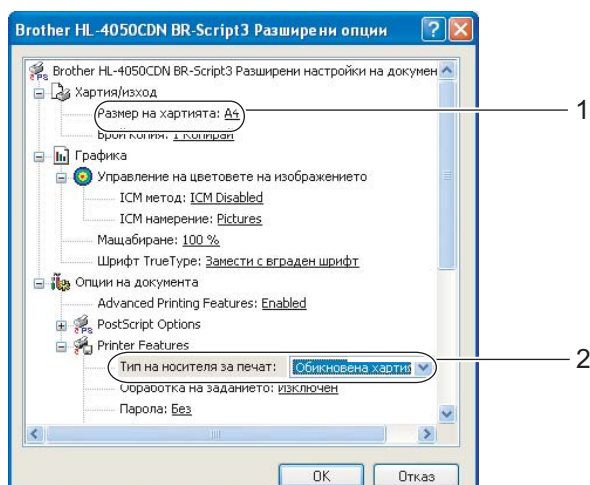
Brother HL-4050CDN BR-Script3 Разширени опции

Brother HL-4050CDN BR-Script3 Разширени настройки на докумен
Хартия/изход
Размер на хартията: A4
Брой копия: 1 Копирай
Графика
Управление на цветовете на изображението
ICM метод: ICM Disabled
ICM намерение: Pictures
Мащабиране: 100 %
Шрифт TrueType: Замести с вграден шрифт
Опции на документа
Advanced Printing Features: Enabled
PostScript Options
Printer Features
Тип на носителя за печат: Обикновена хартия
Обработка на заданието: Изключен
Парола: Без

1
2

OK
Отказ